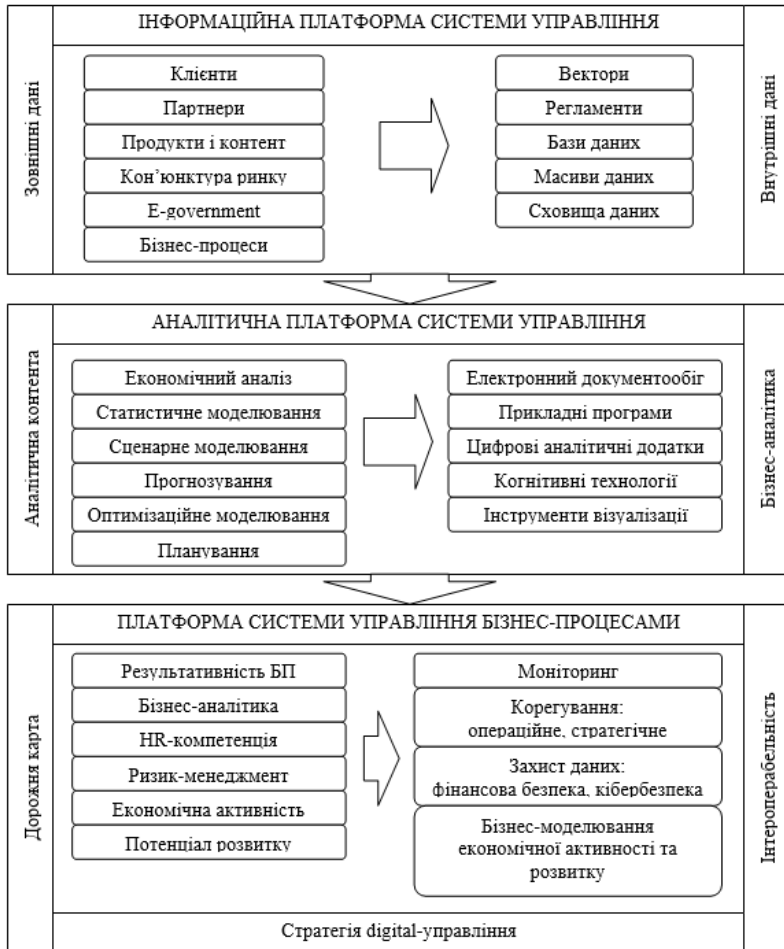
ІНФОРМАЦІЙНА ПЛАТФОРМА СИСТЕМИ УПРАВЛІННЯ

Зовнішні дані

Клієнти
Партнери
Продукти і контент
Кон'юнктура ринку
E-government
Бізнес-процеси

Вектори
Регламенти
Бази даних
Масиви даних
Сховища даних

Внутрішні дані

АНАЛІТИЧНА ПЛАТФОРМА СИСТЕМИ УПРАВЛІННЯ

Аналітична контента

Економічний аналіз
Статистичне моделювання
Сценарне моделювання
Прогнозування
Оптимізаційне моделювання
Планування

Електронний документообіг
Прикладні програми
Цифрові аналітичні додатки
Когнітивні технології
Інструменти візуалізації

Бізнес-аналітика

ПЛАТФОРМА СИСТЕМИ УПРАВЛІННЯ БІЗНЕС-ПРОЦЕСАМИ

Дорожня карта

Результативність БП
Бізнес-аналітика
HR-компетенція
Ризик-менеджмент
Економічна активність
Потенціал розвитку

Моніторинг
Корегування: операційне, стратегічне
Захист даних: фінансова безпека, кібербезпека
Бізнес-моделювання економічної активності та розвитку

Інтероперабельність

Стратегія digital-управління